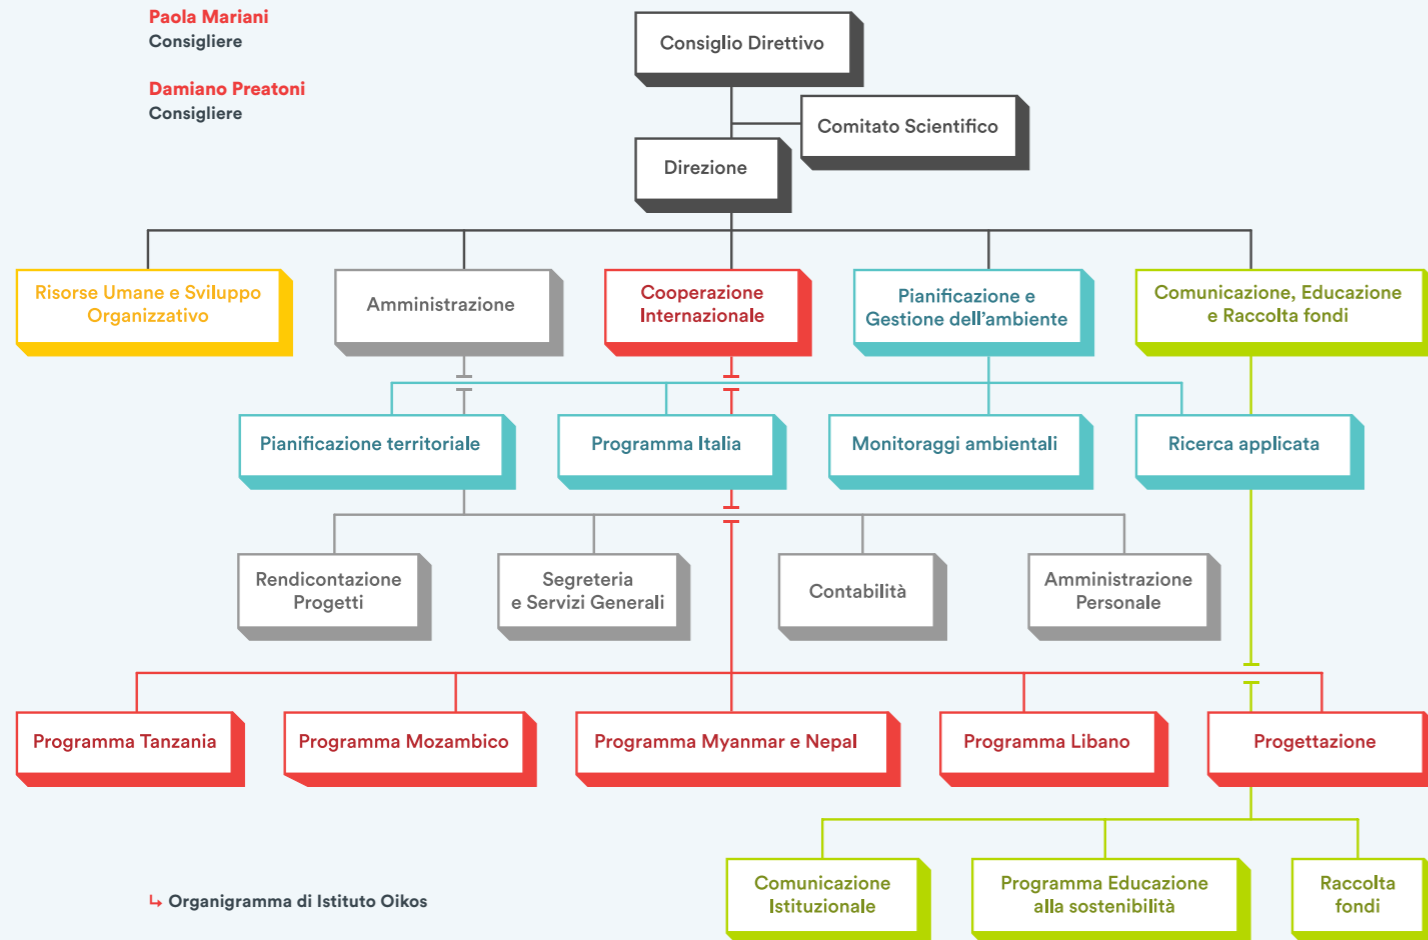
Paola Mariani
Consigliere

Damiano Preatoni
Consigliere

Consiglio Direttivo

Comitato Scientifico

Direzione

Risorse Umane e Sviluppo Organizzativo

Amministrazione

Cooperazione Internazionale

Pianificazione e Gestione dell'ambiente

Comunicazione, Educazione e Raccolta fondi

Pianificazione territoriale

Programma Italia

Monitoraggi ambientali

Ricerca applicata

Rendicontazione Progetti

Segreteria e Servizi Generali

Contabilità

Amministrazione Personale

Programma Tanzania

Programma Mozambico

Programma Myanmar e Nepal

Programma Libano

Progettazione

Comunicazione Istituzionale

Programma Educazione alla sostenibilità

Raccolta fondi

↳ Organigramma di Istituto Oikos